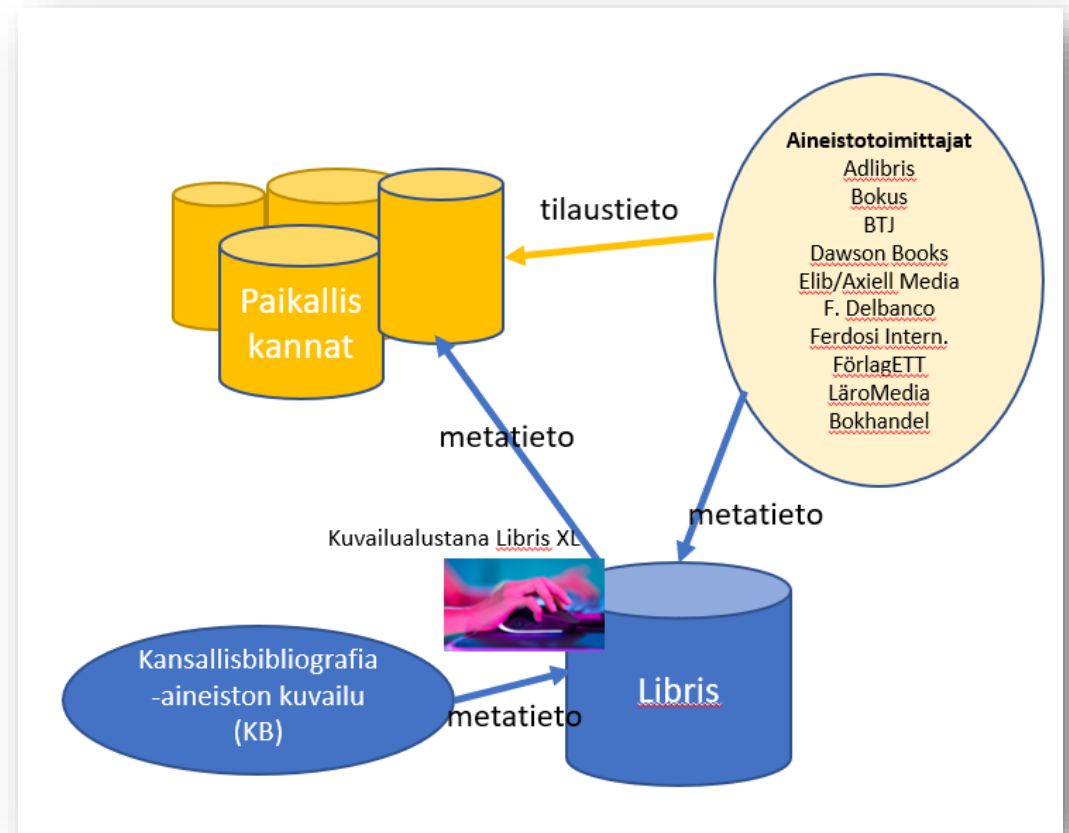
Aineistotoimittajat
Adlibris
Bokus
BTJ
Dawson Books
Elib/Axiell Media
F. Delbanco
Ferdosi Intern.
FörlagETT
LäroMedia
Bokhandel

tilaustieto

Paikallis kannat

metatieto

metatieto

Kuvailualustana Libris XL

Kansallisbibliografia -aineiston kuvailu (KB)

metatieto

Libris